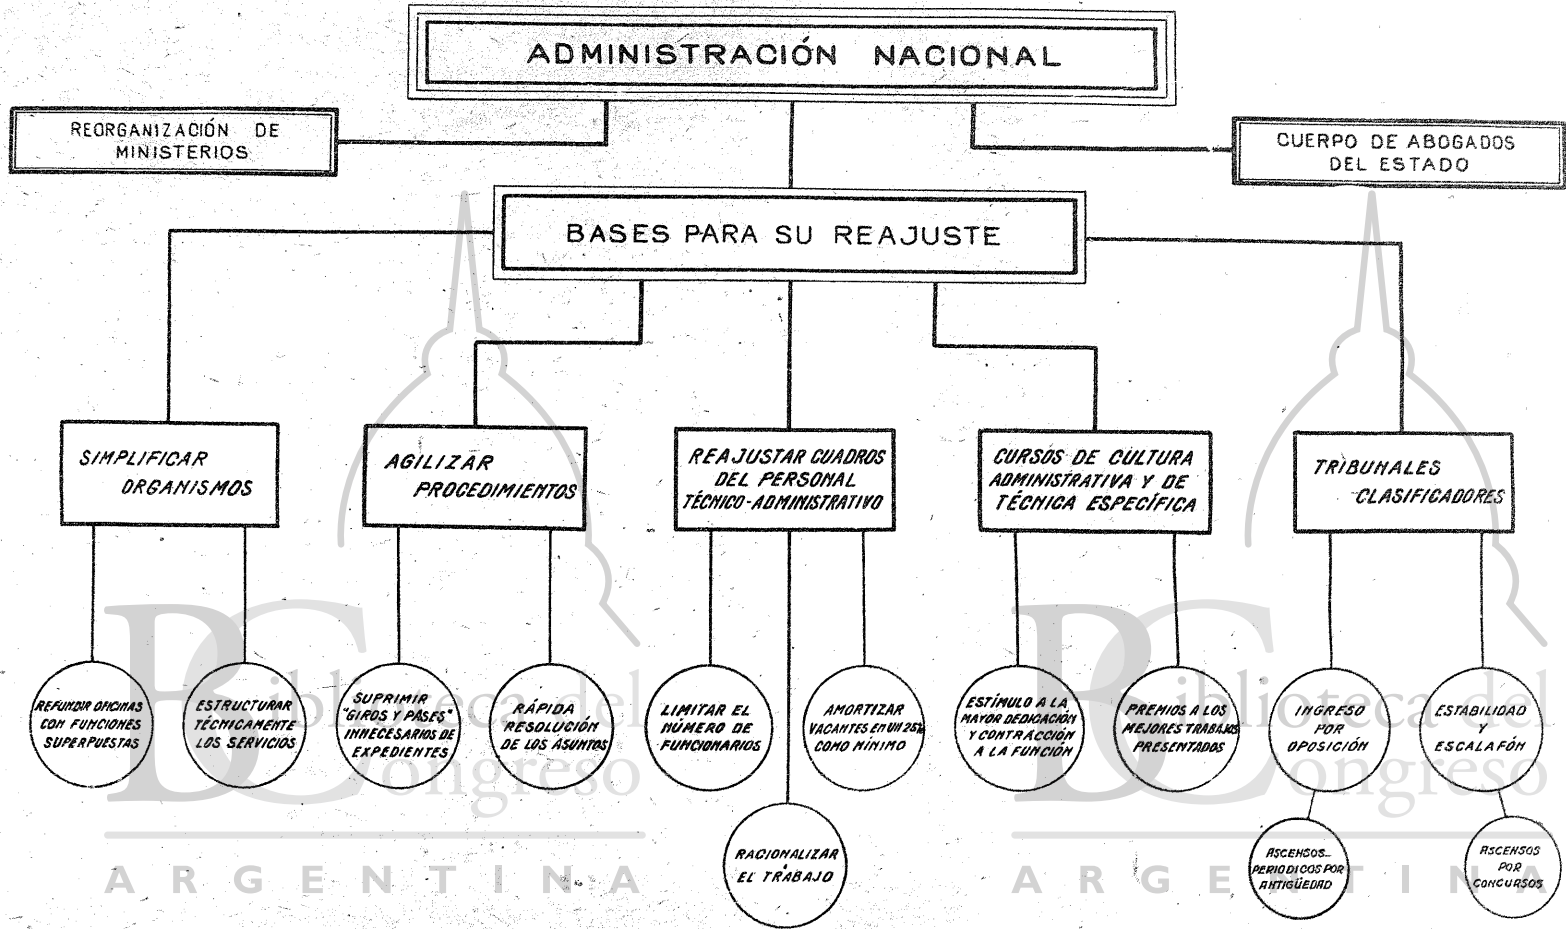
ADMINISTRACIÓN NACIONAL

REORGANIZACIÓN DE MINISTERIOS

CUERPO DE ABOGADOS DEL ESTADO

BASES PARA SU REAJUSTE

SIMPLIFICAR ORGANISMOS

AGILIZAR PROCEDIMIENTOS

REAJUSTAR CUADROS DEL PERSONAL TÉCNICO-ADMINISTRATIVO

CURSOS DE CULTURA ADMINISTRATIVA Y DE TÉCNICA ESPECÍFICA

TRIBUNALES CLASIFICADORES

REFUNDIR OFICINAS CON FUNCIONES SUPERPUESTAS

ESTRUCTURAR TÉCNICAMENTE LOS SERVICIOS

SUPRIMIR "GIROS Y PASES" INNECESARIOS DE EXPEDIENTES

RÁPIDA RESOLUCIÓN DE LOS ASUNTOS

LIMITAR EL NÚMERO DE FUNCIONARIOS

AMORTIZAR VACANTES EN UN 25% COMO MÍNIMO

RACIONALIZAR EL TRABAJO

ESTÍMULO A LA MAYOR DEDICACIÓN Y CONTRACCIÓN A LA FUNCIÓN

PREMIOS A LOS MEJORES TRABAJOS PRESENTADOS

INGRESO POR OPOSICIÓN

ESTABILIDAD Y ESCALAFÓN

ASCENSOS PERIODICOS POR ANTIGÜEDAD

ASCENSOS POR CONCURSOS

Biblioteca del Congreso
ARGENTINA

Biblioteca del Congreso
ARGENTINA